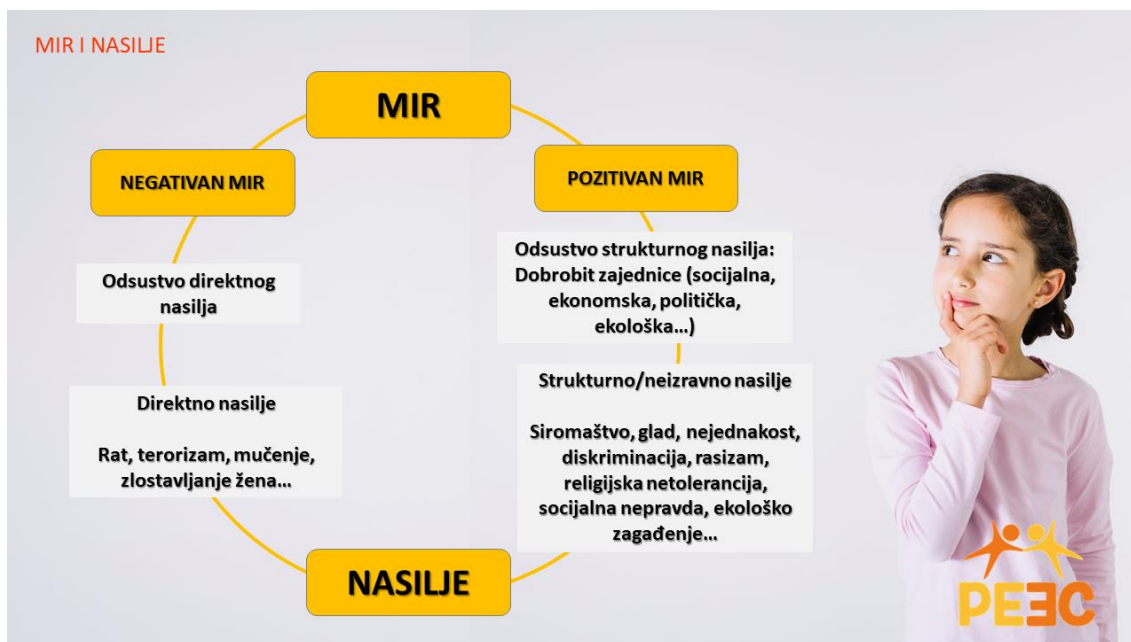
MIR I NASILJE

MIR

NEGATIVAN MIR

POZITIVAN MIR

Odsustvo direktnog nasilja

Odsustvo strukturnog nasilja: Dobrobit zajednice (socijalna, ekonomska, politička, ekološka…)

Direktno nasilje

Rat, terorizam, mučenje, zlostavljanje žena…

Strukturno/neizravno nasilje

Siromaštvo, glad, nejednakost, diskriminacija, rasizam, religijska netolerancija, socijalna nepravda, ekološko zagađenje…

NASILJE

PEEC